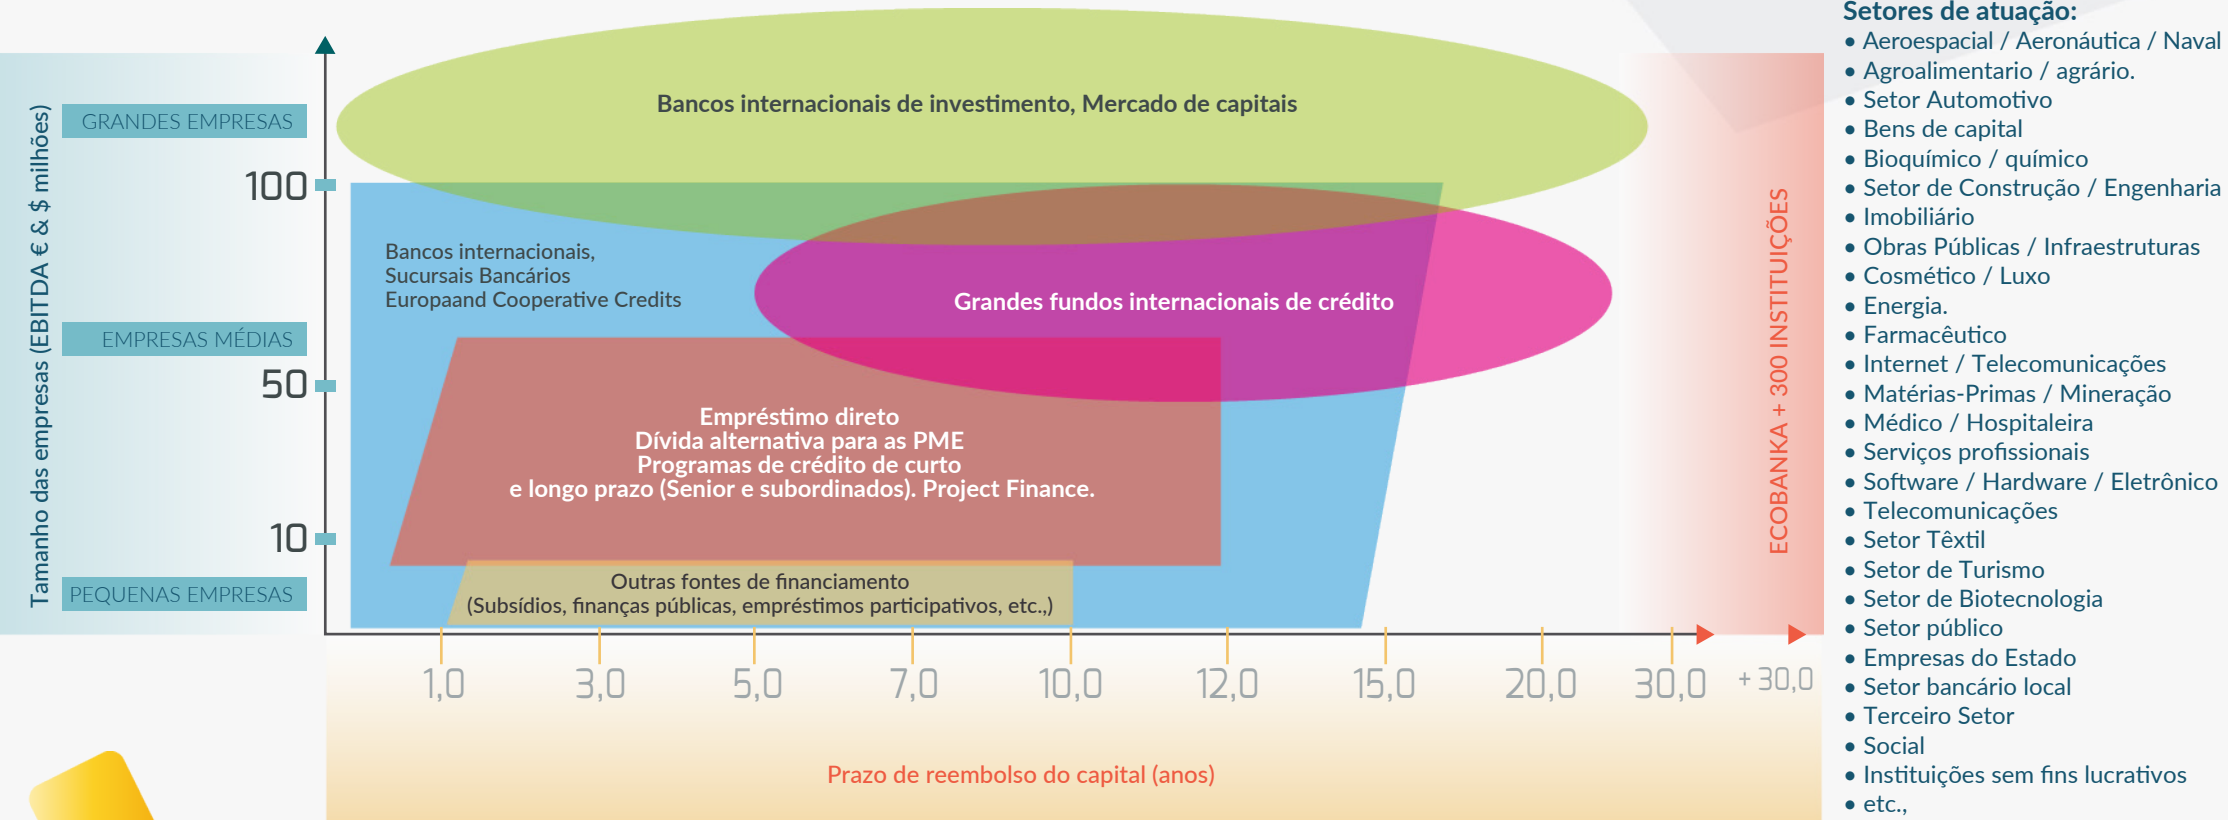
Tamanho das empresas (EBITDA € & $ milhões)

GRANDES EMPRESAS

100

EMPRESAS MÉDIAS

50

10

PEQUENAS EMPRESAS

Bancos internacionais de investimento, Mercado de capitais

Bancos internacionais,
Sucursais Bancários
Europaand Cooperative Credits

Grandes fundos internacionais de crédito

Empréstimo direto
Dívida alternativa para as PME
Programas de crédito de curto
e longo prazo (Senior e subordinados). Project Finance.

Outras fontes de financiamento
(Subsídios, finanças públicas, empréstimos participativos, etc.,)

ECOBANKA + 300 INSTITUIÇÕES

1,0 3,0 5,0 7,0 10,0 12,0 15,0 20,0 30,0 + 30,0

Prazo de reembolso do capital (anos)

Setores de atuação:
• Aeroespacial / Aeronáutica / Naval
• Agroalimentario / agrário.
• Setor Automotivo
• Bens de capital
• Bioquímico / químico
• Setor de Construção / Engenharia
• Imobiliário
• Obras Públicas / Infraestruturas
• Cosmético / Luxo
• Energia.
• Farmacêutico
• Internet / Telecomunicações
• Matérias-Primas / Mineração
• Médico / Hospitaleira
• Serviços profissionais
• Software / Hardware / Eletrônico
• Telecomunicações
• Setor Têxtil
• Setor de Turismo
• Setor de Biotecnologia
• Setor público
• Empresas do Estado
• Setor bancário local
• Terceiro Setor
• Social
• Instituições sem fins lucrativos
• etc.,